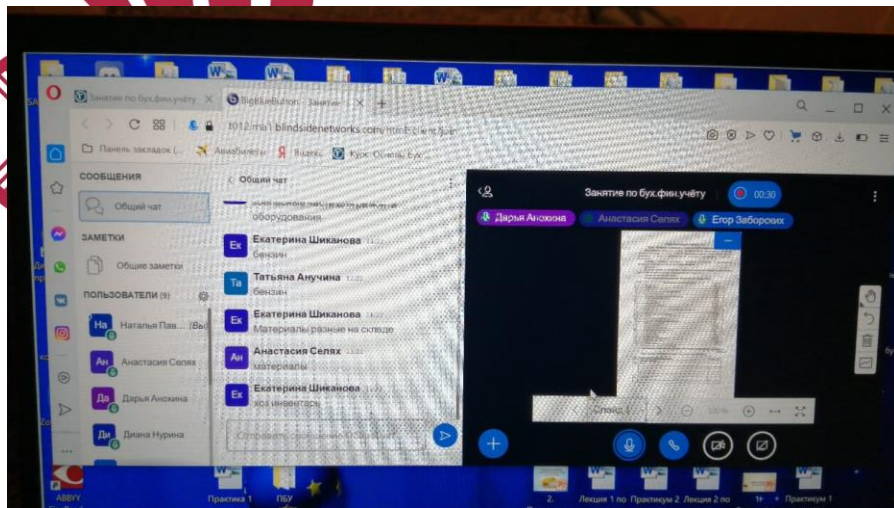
Занятие по бух.фин.учёту ×
BigBlueButton - Занятие ×
C 88
1012.ma1.blindsidenetworks.com/html5client/join
Панель закладок | Авиабилеты | Яндекс | Курс Основы бух
СООБЩЕНИЯ
Общий чат
ЗАМЕТКИ
Общие заметки
ПОЛЬЗОВАТЕЛИ (9)
На Наталья Пав... (Вы)
Ан Анастасия Селях
Да Дарья Анохина
Ди Диана Нурина
< Общий чат
оборудования.
Ек Екатерина Шиканова
бензин
Та Татьяна Анучина
бензин
Ек Екатерина Шиканова
Материалы разные на складе
Ан Анастасия Селях
материалы
Ек Екатерина Шиканова
хоз инвентарь
Отправить сообщение в Общий чат
Занятие по бух.фин.учёту
00:30
Дарья Анохина
Анастасия Селях
Егор Заборских
Слайд
100%
ABBYY
Практика 1
ПБУ
2.
Лекция 1 по
Практикуму 2
Лекция 2 по
Практикум 1